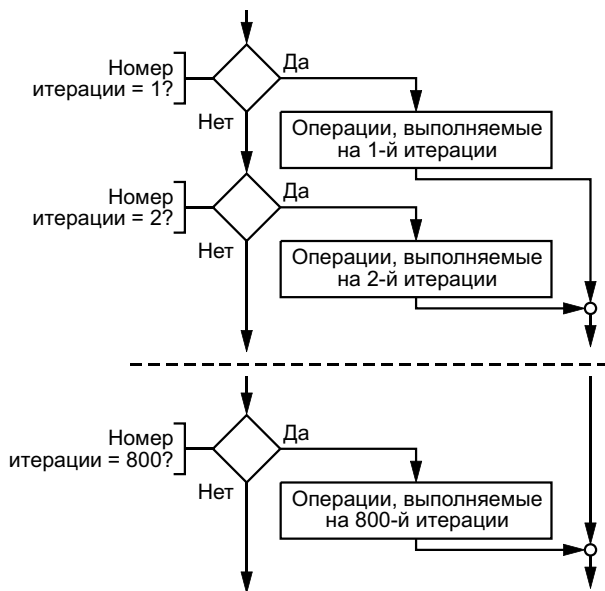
Номер итерации = 1?

Да

Нет

Операции, выполняемые на 1-й итерации

Номер итерации = 2?

Да

Нет

Операции, выполняемые на 2-й итерации

Номер итерации = 800?

Да

Нет

Операции, выполняемые на 800-й итерации